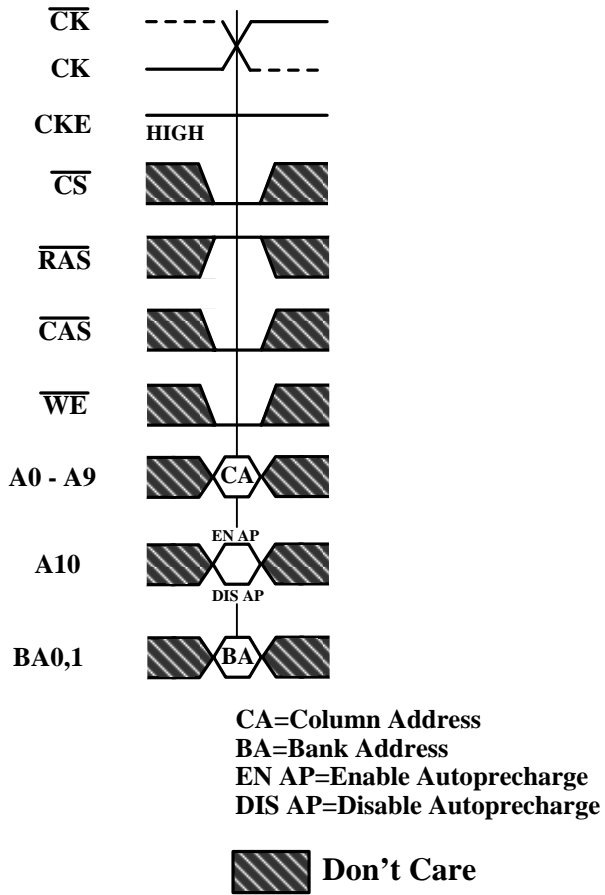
$\overline{CK}$

CK

CKE

HIGH

$\overline{CS}$

$\overline{RAS}$

$\overline{CAS}$

$\overline{WE}$

A0 - A9

CA

EN AP

A10

DIS AP

BA0,1

BA

CA=Column Address
BA=Bank Address
EN AP=Enable Autoprecharge
DIS AP=Disable Autoprecharge

Don't Care